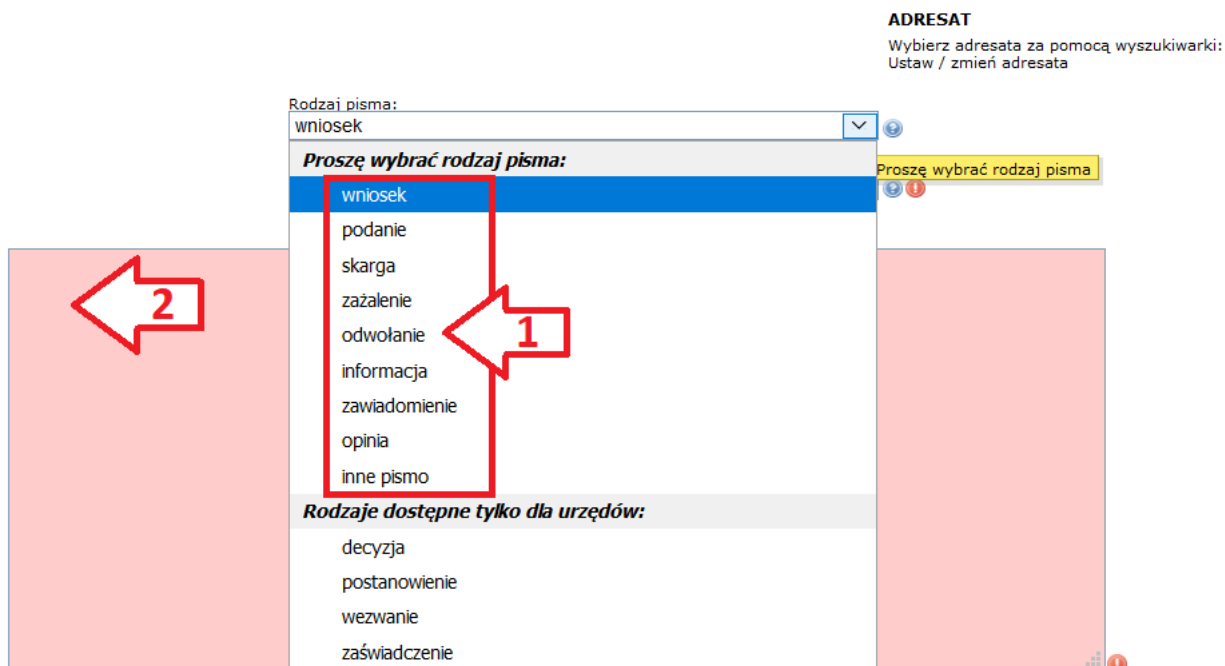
ADRESAT
Wybierz adresata za pomocą wyszukiwarki:
Ustaw / zmień adresata

Rodzaj pisma:
wniosek

Proszę wybrać rodzaj pisma:
wniosek
podanie
skarga
zażalenie
odwołanie
informacja
zawiadomienie
opinia
inne pismo
Rodzaje dostępne tylko dla urzędów:
decyzja
postanowienie
wezwanie
zaświadczenie

Proszę wybrać rodzaj pisma

2

1